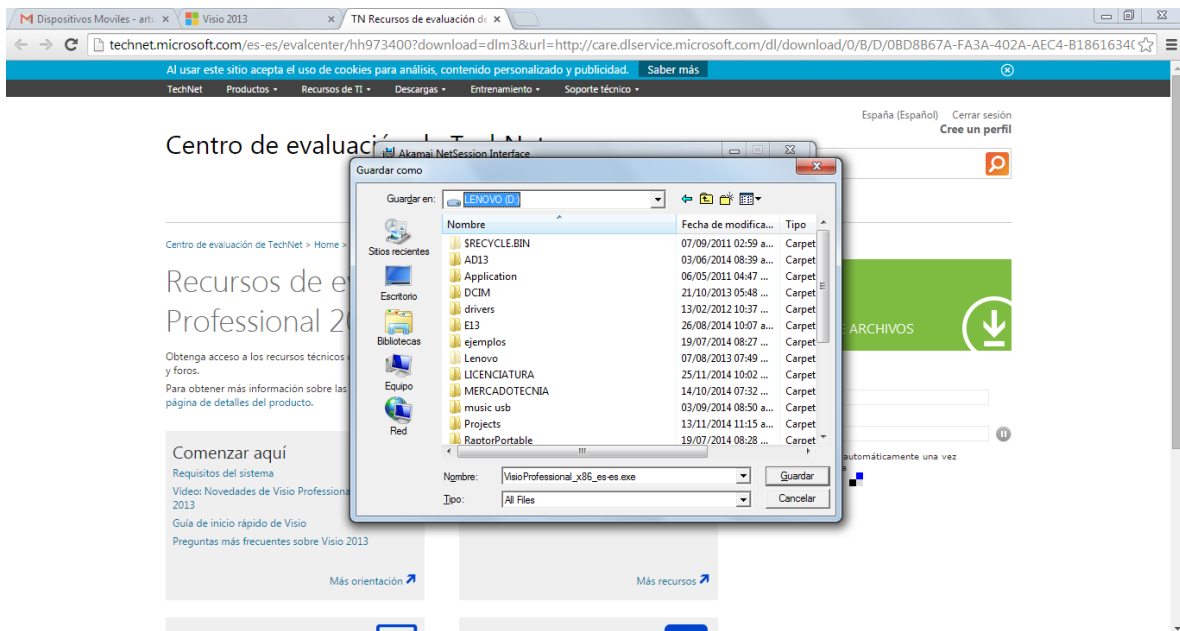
M Dispositivos Moviles - artı ×
Visio 2013 ×
TN Recursos de evaluación d ×

technet.microsoft.com/es-es/evalcenter/hh973400?download=dlm3&url=http://care.dlservice.microsoft.com/dl/download/0/B/D/0BD8B67A-FA3A-402A-AEC4-B1861634(

Al usar este sitio acepta el uso de cookies para análisis, contenido personalizado y publicidad. Saber más

TechNet Productos Recursos de TI Descargas Entrenamiento Soporte técnico

España (Español) Cerrar sesión
Cree un perfil

Centro de evaluaci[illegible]

Akamai NetSession Interface

Guardar como

Guardar en: LENOVO (D:)

| Nombre | Fecha de modifica... | Tipo |
|---|---|---|
| $RECYCLE.BIN | 07/09/2011 02:59 a... | Carpet |
| AD13 | 03/06/2014 08:39 a... | Carpet |
| Application | 06/05/2011 04:47 ... | Carpet |
| DCIM | 21/10/2013 05:48 ... | Carpet |
| drivers | 13/02/2012 10:37 ... | Carpet |
| E13 | 26/08/2014 10:07 a... | Carpet |
| ejemplos | 19/07/2014 08:27 ... | Carpet |
| Lenovo | 07/08/2013 07:49 ... | Carpet |
| LICENCIATURA | 25/11/2014 10:02 ... | Carpet |
| MERCADOTECNIA | 14/10/2014 07:32 ... | Carpet |
| music usb | 03/09/2014 08:50 a... | Carpet |
| Projects | 13/11/2014 11:15 a... | Carpet |
| RaptorPortable | 19/07/2014 08:28 ... | Carpet |

Sitios recientes
Escritorio
Bibliotecas
Equipo
Red

Nombre: VisioProfessional_x86_es-es.exe
Guardar
Tipo: All Files
Cancelar

Centro de evaluación de TechNet > Home >

Recursos de ev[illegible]
Professional 2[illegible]

Obtenga acceso a los recursos técnicos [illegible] y foros.
Para obtener más información sobre las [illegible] página de detalles del producto.

E ARCHIVOS

automáticamente una vez

Comenzar aquí
Requisitos del sistema
Video: Novedades de Visio Professiona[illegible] 2013
Guía de inicio rápido de Visio
Preguntas más frecuentes sobre Visio 2013

Más orientación
Más recursos